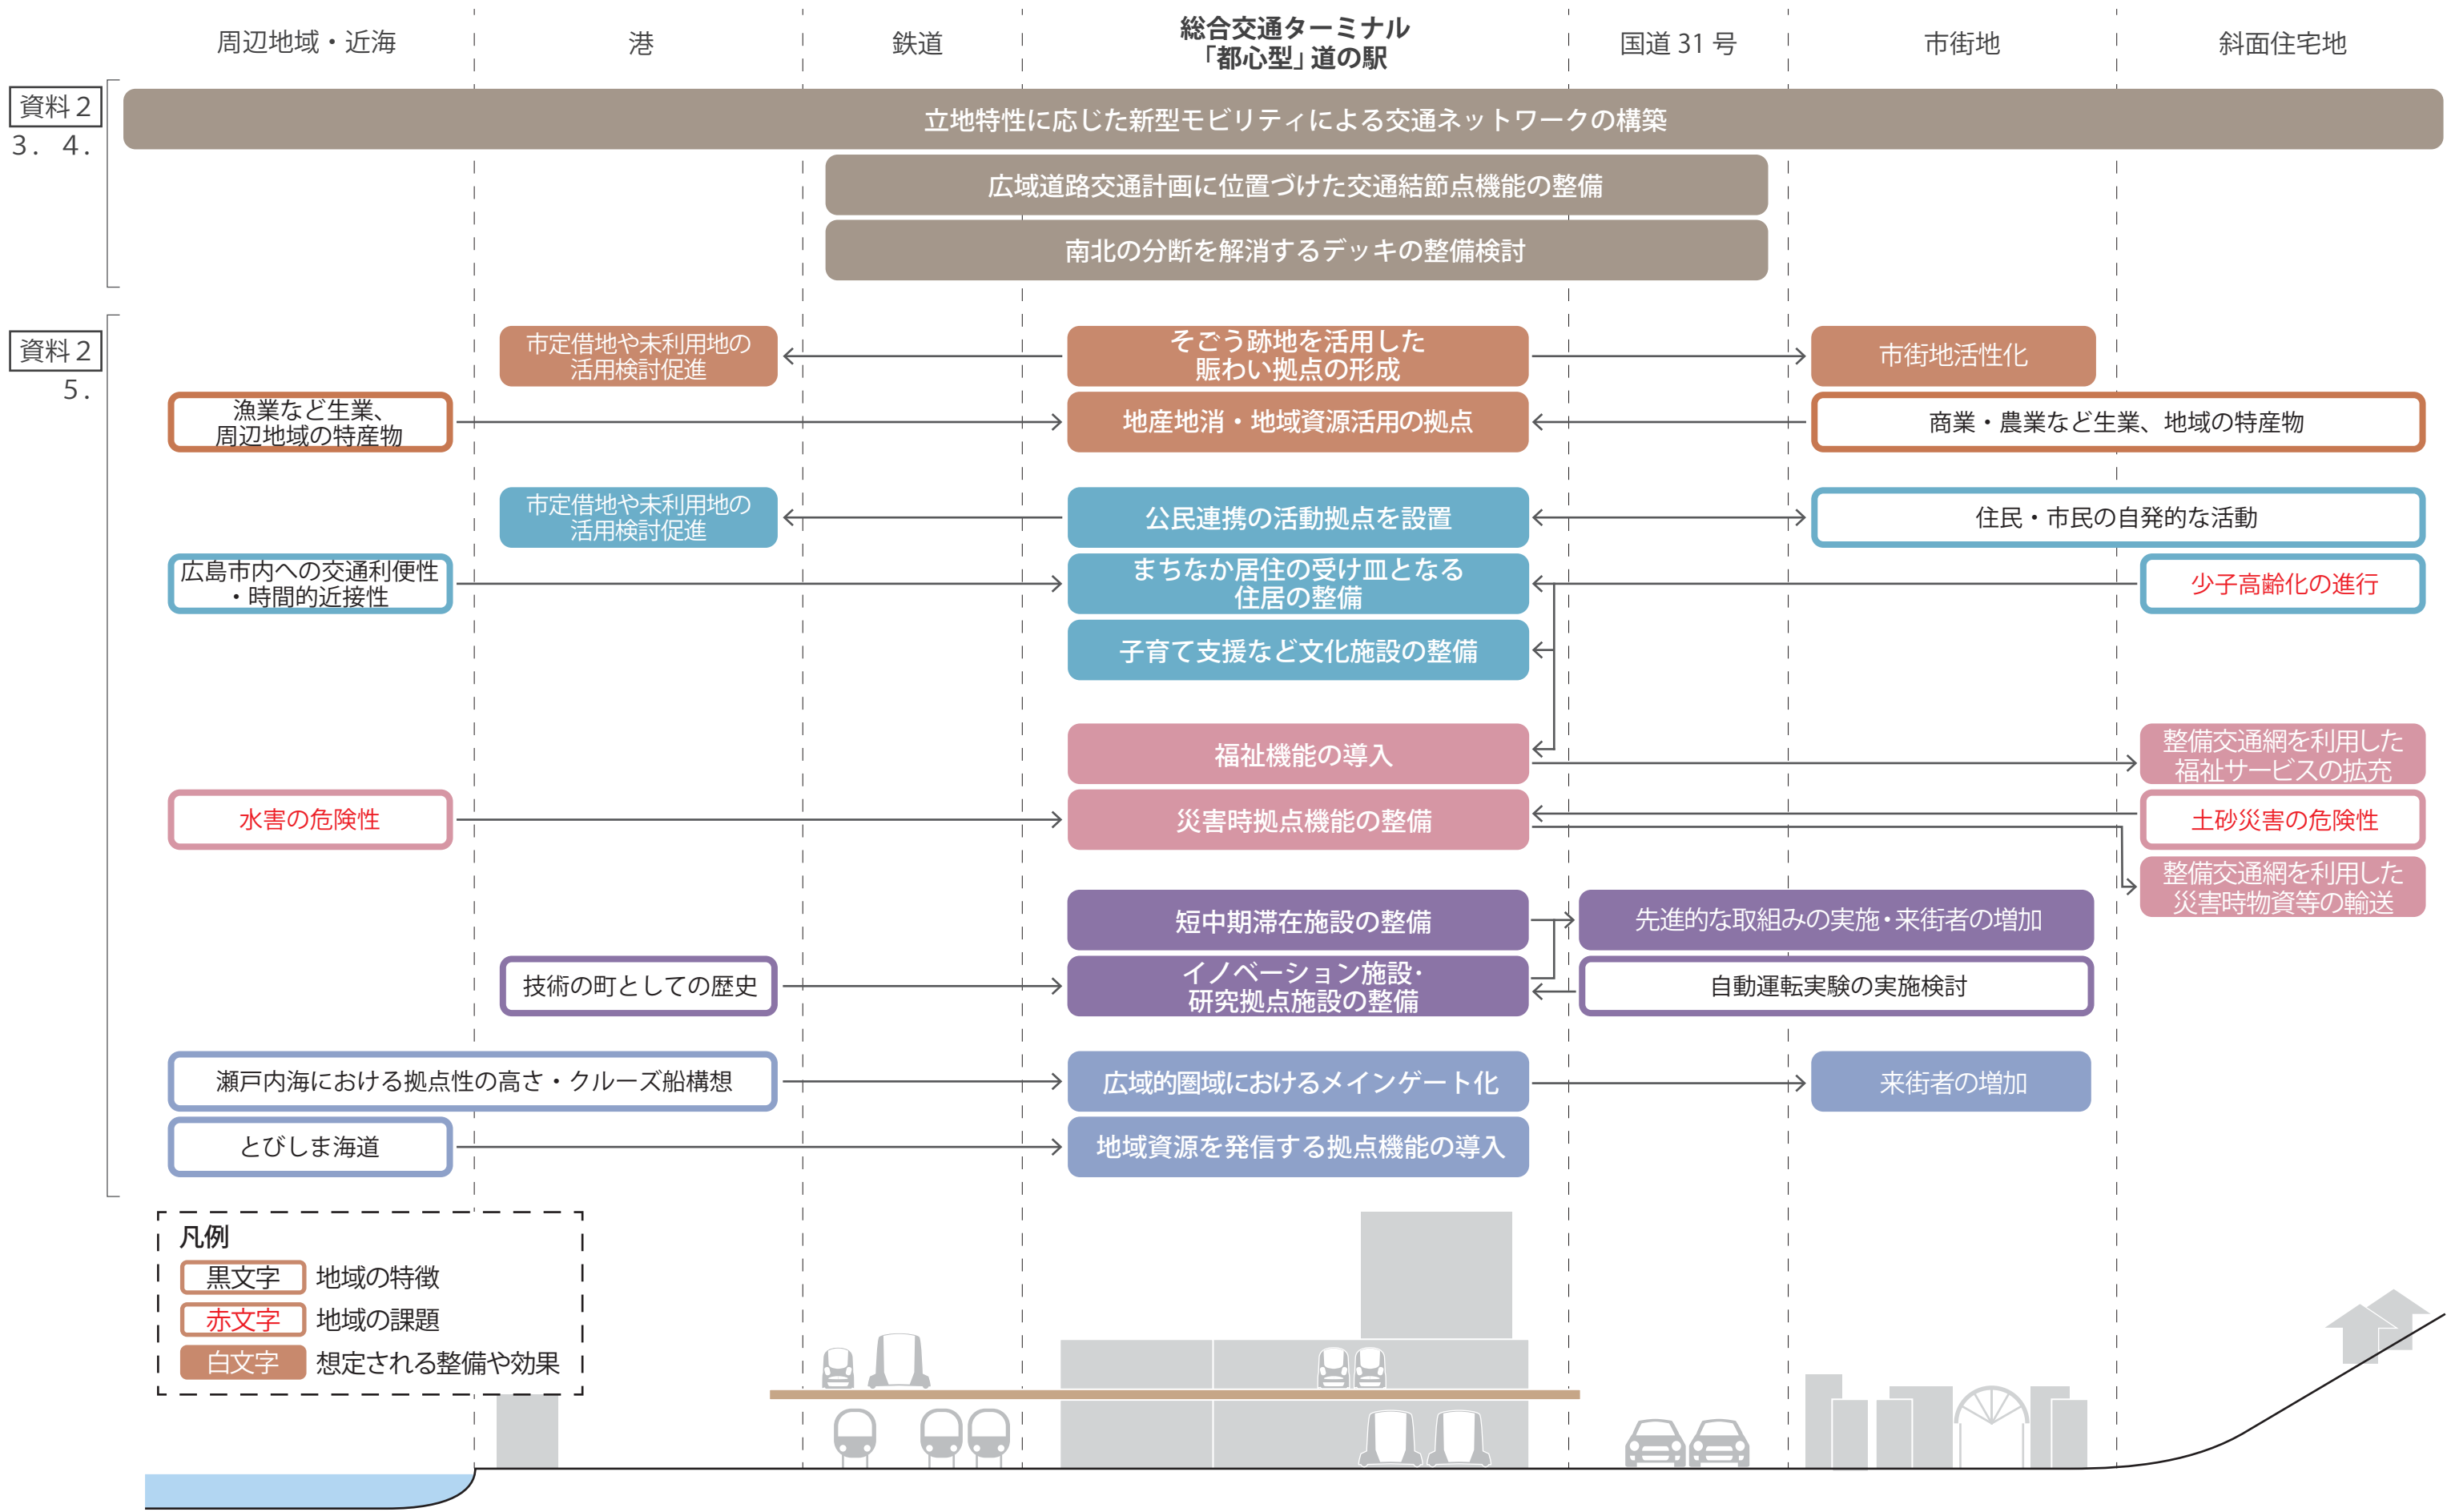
周辺地域・近海

港

鉄道

総合交通ターミナル
「都心型」道の駅

国道 31 号

市街地

斜面住宅地

資料２
3．4．

立地特性に応じた新型モビリティによる交通ネットワークの構築

広域道路交通計画に位置づけた交通結節点機能の整備

南北の分断を解消するデッキの整備検討

資料２
5．

市定借地や未利用地の活用検討促進

そごう跡地を活用した賑わい拠点の形成

市街地活性化

漁業など生業、周辺地域の特産物

地産地消・地域資源活用の拠点

商業・農業など生業、地域の特産物

市定借地や未利用地の活用検討促進

公民連携の活動拠点を設置

住民・市民の自発的な活動

広島市内への交通利便性・時間的近接性

まちなか居住の受け皿となる住居の整備

少子高齢化の進行

子育て支援など文化施設の整備

福祉機能の導入

整備交通網を利用した福祉サービスの拡充

水害の危険性

災害時拠点機能の整備

土砂災害の危険性

整備交通網を利用した災害時物資等の輸送

短中期滞在施設の整備

先進的な取組みの実施・来街者の増加

技術の町としての歴史

イノベーション施設・研究拠点施設の整備

自動運転実験の実施検討

瀬戸内海における拠点性の高さ・クルーズ船構想

広域的圏域におけるメインゲート化

来街者の増加

とびしま海道

地域資源を発信する拠点機能の導入

凡例
黒文字 地域の特徴
赤文字 地域の課題
白文字 想定される整備や効果